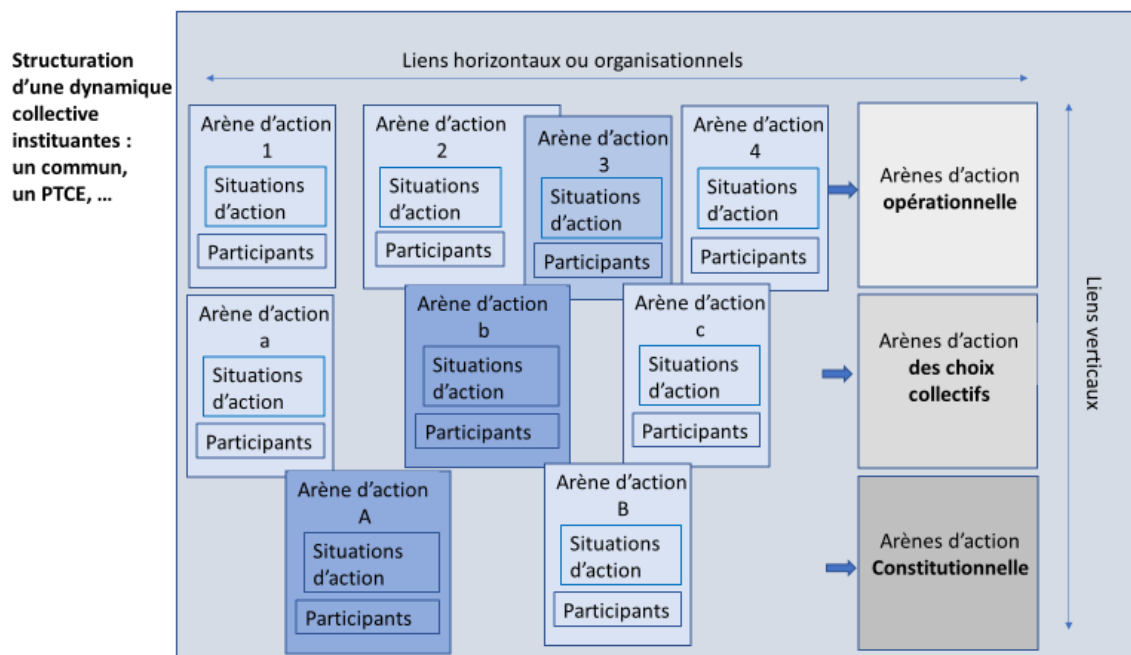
Structuration d'une dynamique collective instituantes : un commun, un PTCE, …

Liens horizontaux ou organisationnels

Arène d'action 1
Situations d'action
Participants

Arène d'action 2
Situations d'action
Participants

Arène d'action 3
Situations d'action
Participants

Arène d'action 4
Situations d'action
Participants

Arènes d'action **opérationnelle**

Arène d'action a
Situations d'action
Participants

Arène d'action b
Situations d'action
Participants

Arène d'action c
Situations d'action
Participants

Arènes d'action **des choix collectifs**

Arène d'action A
Situations d'action
Participants

Arène d'action B
Situations d'action
Participants

Arènes d'action **Constitutionnelle**

Liens verticaux